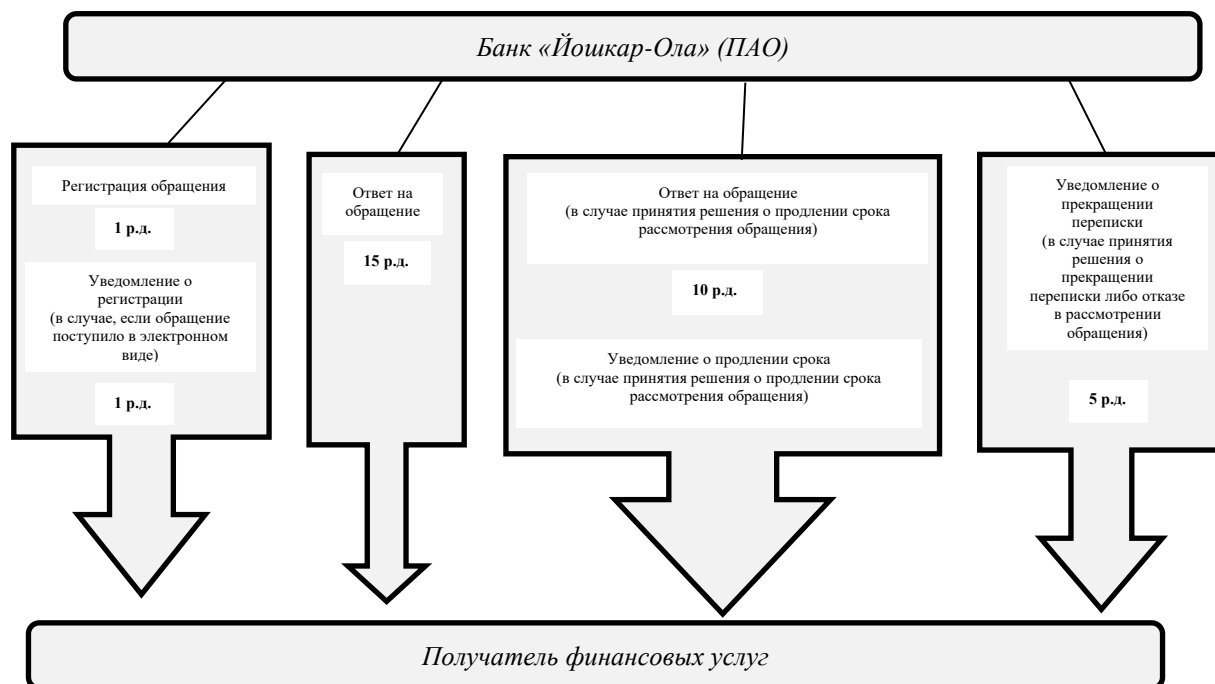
Банк «Йошкар-Ола» (ПАО)

Регистрация обращения

1 р.д.

Уведомление о регистрации (в случае, если обращение поступило в электронном виде)

1 р.д.

Ответ на обращение

15 р.д.

Ответ на обращение (в случае принятия решения о продлении срока рассмотрения обращения)

10 р.д.

Уведомление о продлении срока (в случае принятия решения о продлении срока рассмотрения обращения)

Уведомление о прекращении переписки (в случае принятия решения о прекращении переписки либо отказе в рассмотрении обращения)

5 р.д.

Получатель финансовых услуг